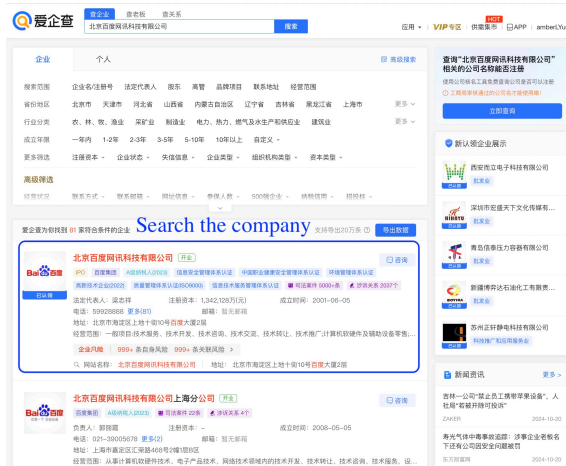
爱企查

查企业 查老板 查关系

北京百度网讯科技有限公司

搜索

应用 · VIP专区 HOT 找商机 · APP amberLYu

企业 个人 高级搜索

搜索范围 企业名/注册号 法定代表人 股东 高管 品牌项目 联系地址 经营范围

省份地区 北京市 天津市 河北省 山西省 内蒙古自治区 辽宁省 吉林省 黑龙江省 上海市 更多

行业分类 农、林、牧、渔业 采矿业 制造业 电力、热力、燃气及水生产和供应业 建筑业 更多

成立年限 一年内 1-2年 2-3年 3-5年 5-10年 10年以上 自定义

更多筛选 注册资本 企业状态 失信信息 企业类型 组织机构类型 资本类型

高级筛选

Search the company

爱企查为你找到 81 家符合条件的企业 支持导出20万条 导出数据

北京百度网讯科技有限公司 开业

IPO 百度集团 A级纳税人(2023) 信息安全管理体系认证 中国职业健康安全管理体系认证 环境管理体系认证 高新技术企业(2022) 质量管理体系认证(ISO9000) 信息技术服务管理体系认证 司法案件 5000+条 涉诉关系 2037个

法定代表人:梁志祥 注册资本:1,342,128万(元) 成立时间:2001-06-05

电话:59928888 更多(2) 邮箱:暂无邮箱

地址:北京市海淀区上地十街10号百度大厦2层

经营范围:一般项目:技术服务、技术开发、技术咨询、技术交流、技术转让、技术推广;计算机软硬件及辅助设备零售...

企业风险 999+条自身风险 999+条关联风险

网站名称:北京百度网讯科技有限公司 地址:北京市海淀区上地十街10号百度大厦2层

已认领

咨询

北京百度网讯科技有限公司上海分公司 开业

百度集团 A级纳税人(2023) 司法案件 22条 涉诉关系 4个

负责人:郭薇薇 注册资本:- 成立时间:2008-05-05

电话:021-39005678 更多(2) 邮箱:暂无邮箱

地址:上海市嘉定区江桥路468号2幢1层B区

经营范围:从事计算机软硬件、电子产品技术、网络技术领域内的技术开发、技术转让、技术咨询、技术服务、设...

咨询

查询"北京百度网讯科技有限公司"相关的公司名称能否注册

使用公司核名工具免费查询公司是否可以注册

立即查询

新认领企业展示

西安西立电子科技有限公司 乱家业

深圳市宏星天下文化传媒有... 乱家业

青岛佳泰压力容器有限公司 乱家业

新疆博奔达石油化工有限责... 乱家业

苏州正轩静电科技有限公司 科技推广和应用服务业

新闻资讯 更多

吉林一公司"禁止员工携带苹果设备"，人社局"若被开除可投诉"

ZAKER 2024-10-20

寿光气体中毒事故追踪：涉事企业名称已下达有公司变化调查问题

东方财富网 2024-10-20